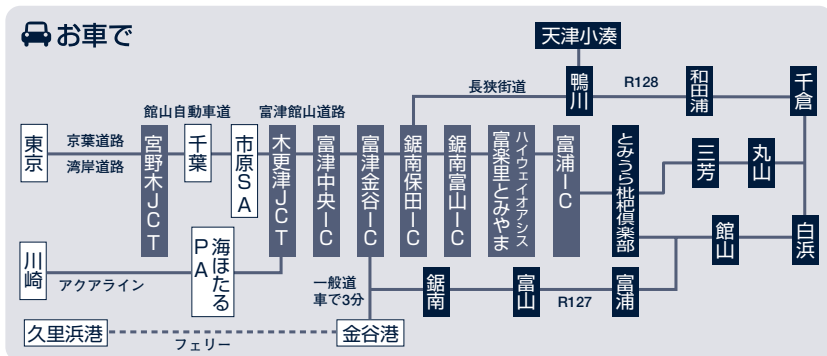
お車で

天津小湊

長狭街道

鴨川

R128

和田浦

千倉

館山自動車道

富津館山道路

東京

京葉道路

湾岸道路

宮野木JCT

千葉

市原SA

木更津JCT

富津中央IC

富津金谷IC

鋸南保田IC

鋸南富山IC

ハイウェイオアシス富楽里とみやま

富浦IC

とみうら枇杷倶楽部

三芳

丸山

館山

白浜

川崎

アクアライン

海ほたるPA

一般道車で3分

鋸南

富山

R127

富浦

久里浜港

フェリー

金谷港